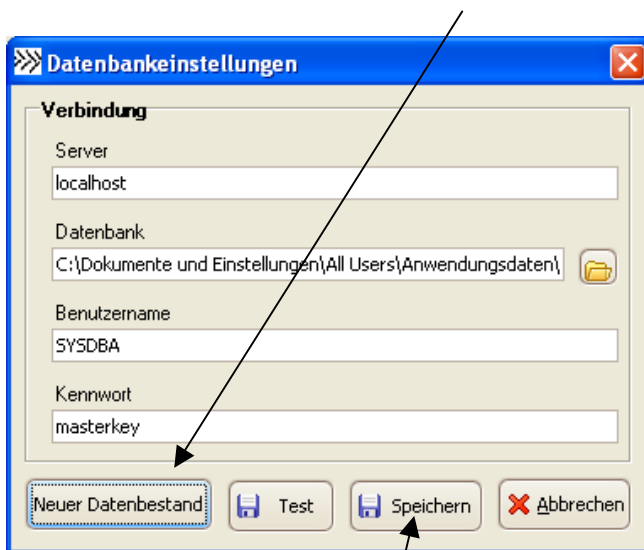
Datenbankeinstellungen

Verbindung

Server
localhost

Datenbank
C:\Dokumente und Einstellungen\All Users\Anwendungsdaten\

Benutzername
SYSDBA

Kennwort
masterkey

Neuer Datenbestand
Test
Speichern
Abbrechen